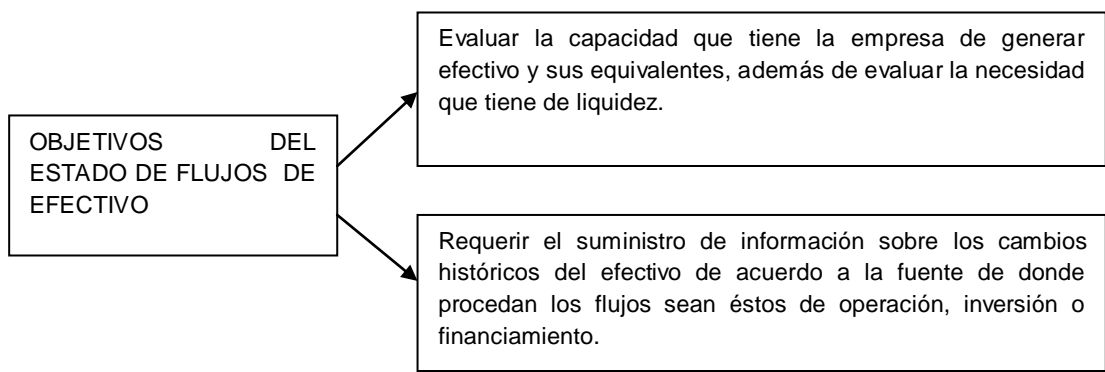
OBJETIVOS DEL ESTADO DE FLUJOS DE EFECTIVO

Evaluar la capacidad que tiene la empresa de generar efectivo y sus equivalentes, además de evaluar la necesidad que tiene de liquidez.

Requerir el suministro de información sobre los cambios históricos del efectivo de acuerdo a la fuente de donde procedan los flujos sean éstos de operación, inversión o financiamiento.